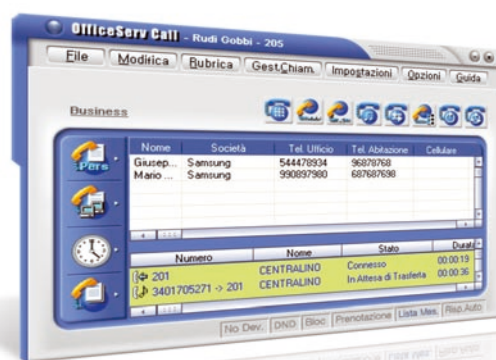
OfficeServ Call - Rudi Gobbi - 205

File | Modifica | Rubrica | Gest.Chiam. | Impostazioni | Opzioni | Guida

Business

Pers

| Nome | Società | Tel. Ufficio | Tel. Abitazione | Cellulare |
|---|---|---|---|---|
| Giusep... | Samsung | 544478934 | 96878768 | |
| Mario ... | Samsung | 990897980 | 687687698 | |

| Numero | Nome | Stato | Durat |
|---|---|---|---|
| 201 | CENTRALINO | Connesso | 00:00:19 |
| 3401705271 -> 201 | CENTRALINO | In Attesa di Trasferta | 00:00:36 |

No Dev. | DND | Bloc | Prenotazione | Lista Mes. | Risp.Auto